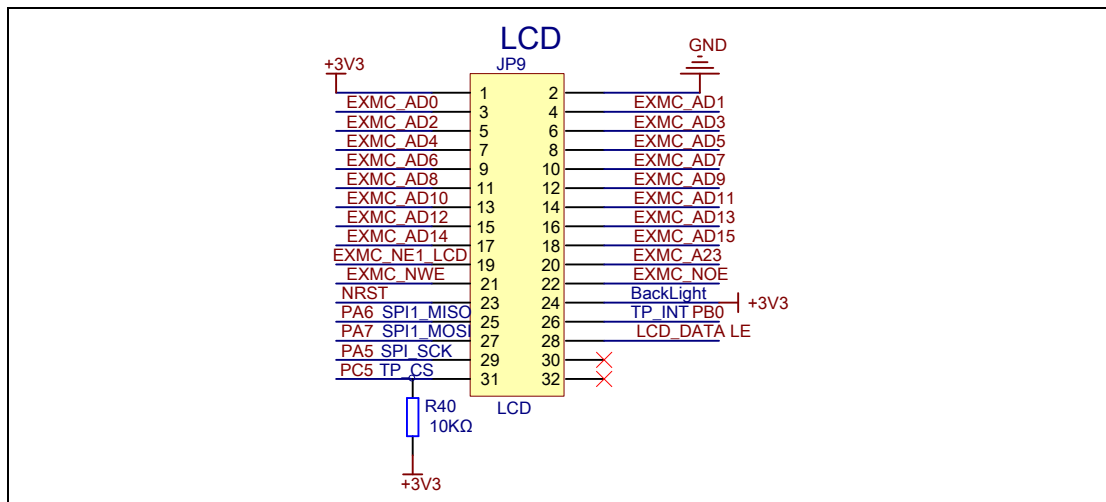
LCD
JP9
+3V3
GND
1 2
EXMC_AD0 3 4 EXMC_AD1
EXMC_AD2 5 6 EXMC_AD3
EXMC_AD4 7 8 EXMC_AD5
EXMC_AD6 9 10 EXMC_AD7
EXMC_AD8 11 12 EXMC_AD9
EXMC_AD10 13 14 EXMC_AD11
EXMC_AD12 15 16 EXMC_AD13
EXMC_AD14 17 18 EXMC_AD15
EXMC_NE1_LCD 19 20 EXMC_A23
EXMC_NWE 21 22 EXMC_NOE
NRST 23 24 BackLight
PA6 SPI1_MISO 25 26 TP_INT PB0
PA7 SPI1_MOSI 27 28 LCD_DATA LE
PA5 SPI_SCK 29 30
PC5 TP_CS 31 32
+3V3
LCD
R40
10KΩ
+3V3